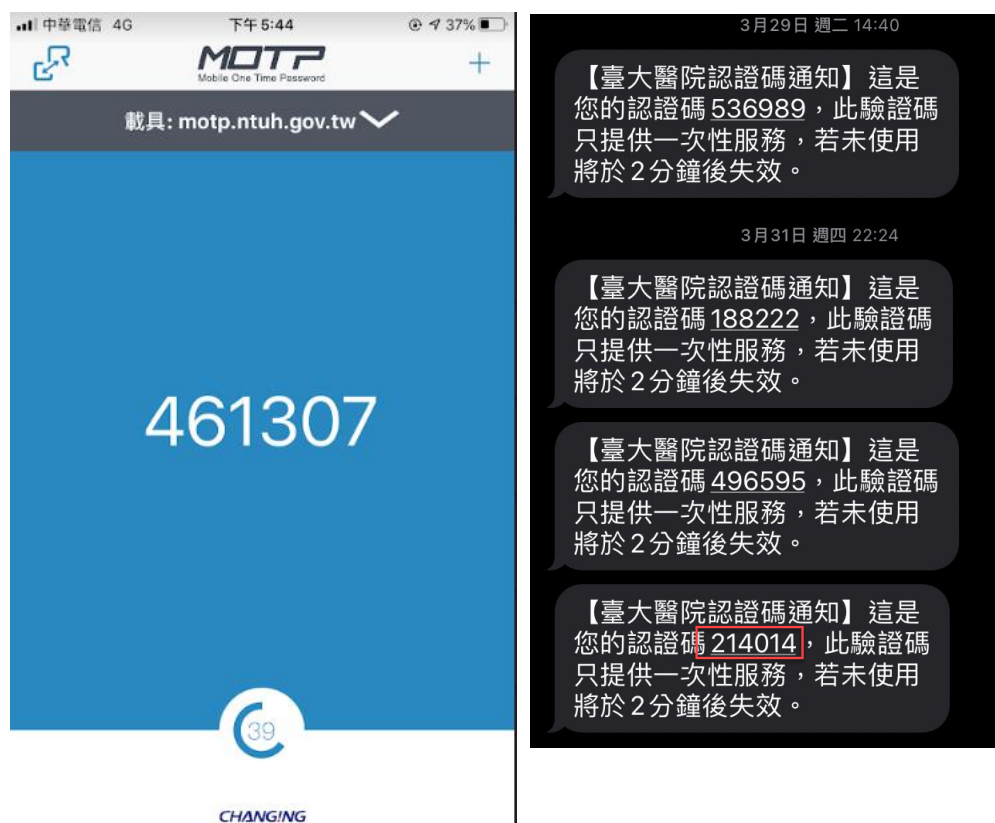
中華電信 4G 下午 5:44 37%

MOTP
Mobile One Time Password
+

載具: motp.ntuh.gov.tw

461307

39

CHANGING

3月29日 週二 14:40

【臺大醫院認證碼通知】這是您的認證碼 536989，此驗證碼只提供一次性服務，若未使用將於 2 分鐘後失效。

3月31日 週四 22:24

【臺大醫院認證碼通知】這是您的認證碼 188222，此驗證碼只提供一次性服務，若未使用將於 2 分鐘後失效。

【臺大醫院認證碼通知】這是您的認證碼 496595，此驗證碼只提供一次性服務，若未使用將於 2 分鐘後失效。

【臺大醫院認證碼通知】這是您的認證碼 214014，此驗證碼只提供一次性服務，若未使用將於 2 分鐘後失效。